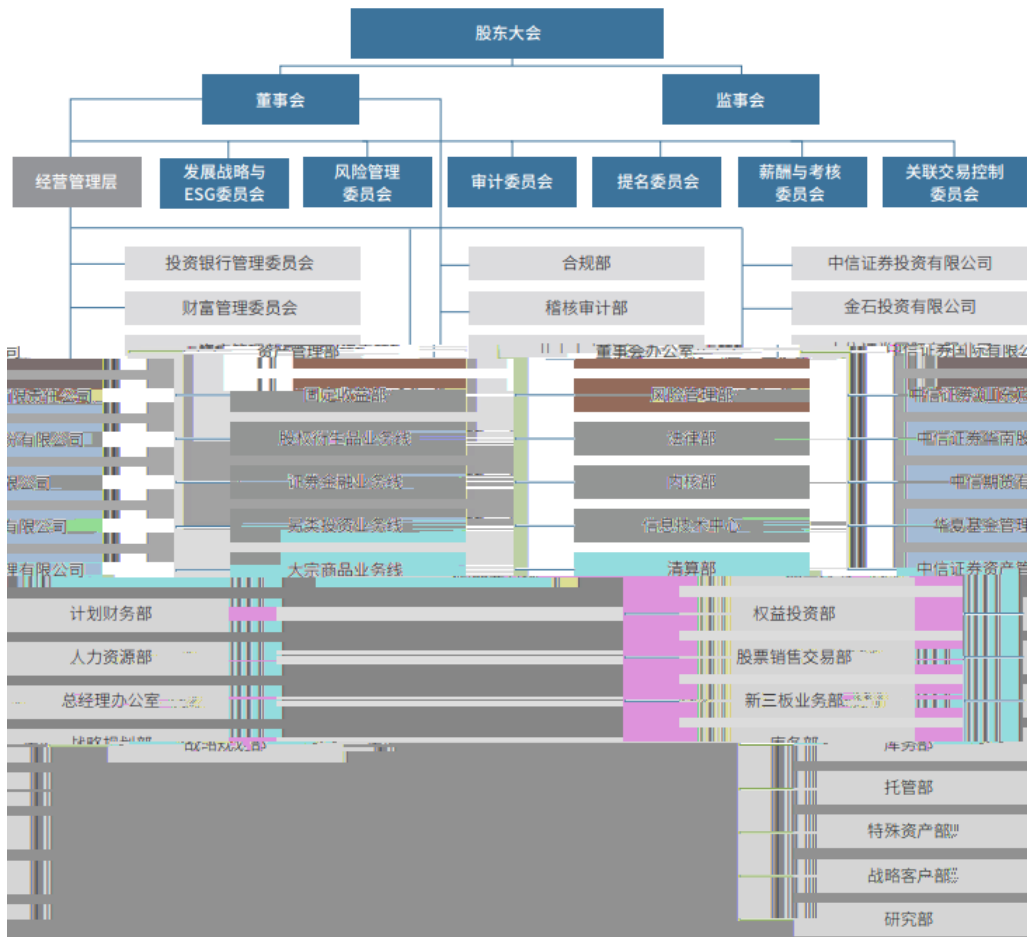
股东大会

董事会

监事会

经营管理层

发展战略与ESG委员会

风险管理委员会

审计委员会

提名委员会

薪酬与考核委员会

关联交易控制委员会

投资银行管理委员会

财富管理委员会

合规部

稽核审计部

中信证券投资有限公司

金石投资有限公司

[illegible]资产管理部

董事会办公室

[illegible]

固定收益部

股权衍生品业务线

证券金融业务线

另类投资业务线

大宗商品业务线

风险管理部

法律部

内核部

信息技术中心

清算部

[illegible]限责任公司

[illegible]有限公司

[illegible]限公司

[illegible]有限公司

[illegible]理有限公司

中信证券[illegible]

中信证券华南股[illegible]

中信期货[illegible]

华夏基金管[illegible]

中信证券资产管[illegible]

计划财务部

人力资源部

总经理办公室

战略规划部

权益投资部

股票销售交易部

新三板业务部

库务部

托管部

特殊资产部

战略客户部

研究部